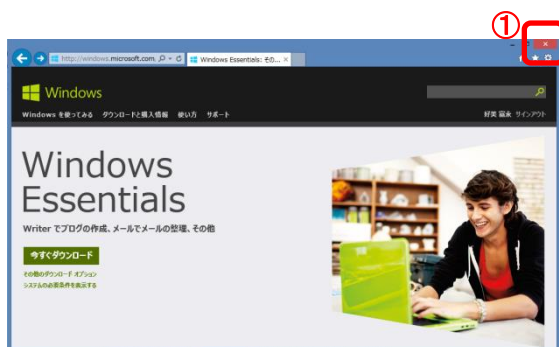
①

http://windows.microsoft.com

Windows Essentials: その...

Windows

Windows を使ってみる　ダウンロードと購入情報　使い方　サポート

好美 富永　サインアウト

Windows Essentials

Writer でブログの作成、メールでメールの整理、その他

今すぐダウンロード

その他のダウンロード オプション

システムの必要条件を表示する